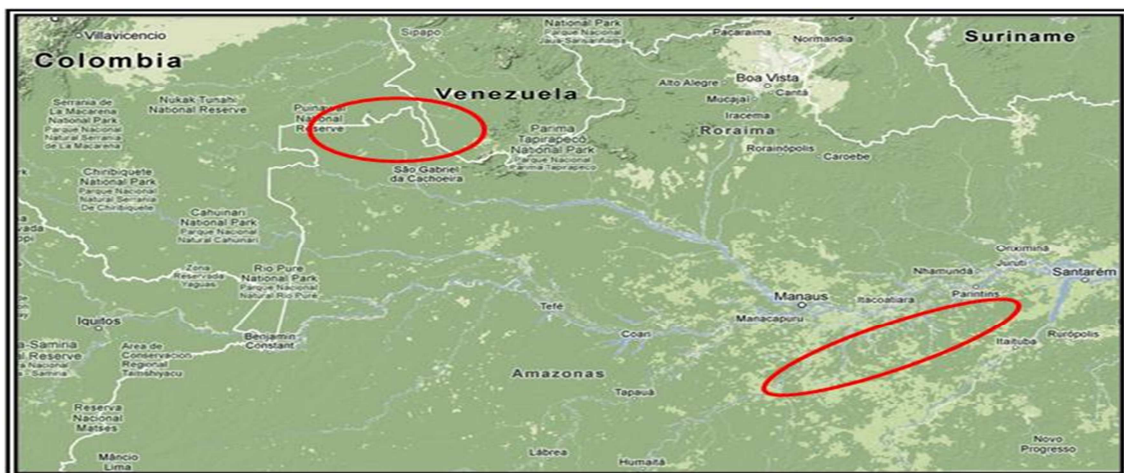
Villavicencio
Colombia
Sipapo
National Park
Parque Nacional
Jaua-Sarisariñama
Pacaraima
Normandia
Suriname
Alto Alegre
Boa Vista
Cantá
Mucajaí
Iracema
Roraima
Rorainópolis
Caroebe
Venezuela
Serrania de la Macarena National Park
Parque Nacional Natural Serranía de La Macarena
Nukak Tunahi National Reserve
Puinawai National Reserve
Parima Tapirapecó National Park
Parque Nacional Parima Tapirapecó
São Gabriel da Cachoeira
Chiribiquete National Park
Parque Nacional Natural Serranía De Chiribiquete
Cahuinari National Park
Parque Nacional Natural Cahuinari
Zona Reservada Yaguas
Rio Pure National Park
Parque Nacional Natural Rio Puré
Oriximiná
Juruti
Nhamundá
Santarém
Parintins
Manaus
Itacoatiara
Manacapuru
Tefé
Coari
Iquitos
Samiria
Reserve
Area de Conservacion Regional Tamshiyacu
Benjamin Constant
Rurópolis
Itaituba
Amazonas
Tapauá
Reserva Nacional Matses
Mâncio Lima
Lábrea
Humaitá
Novo Progresso